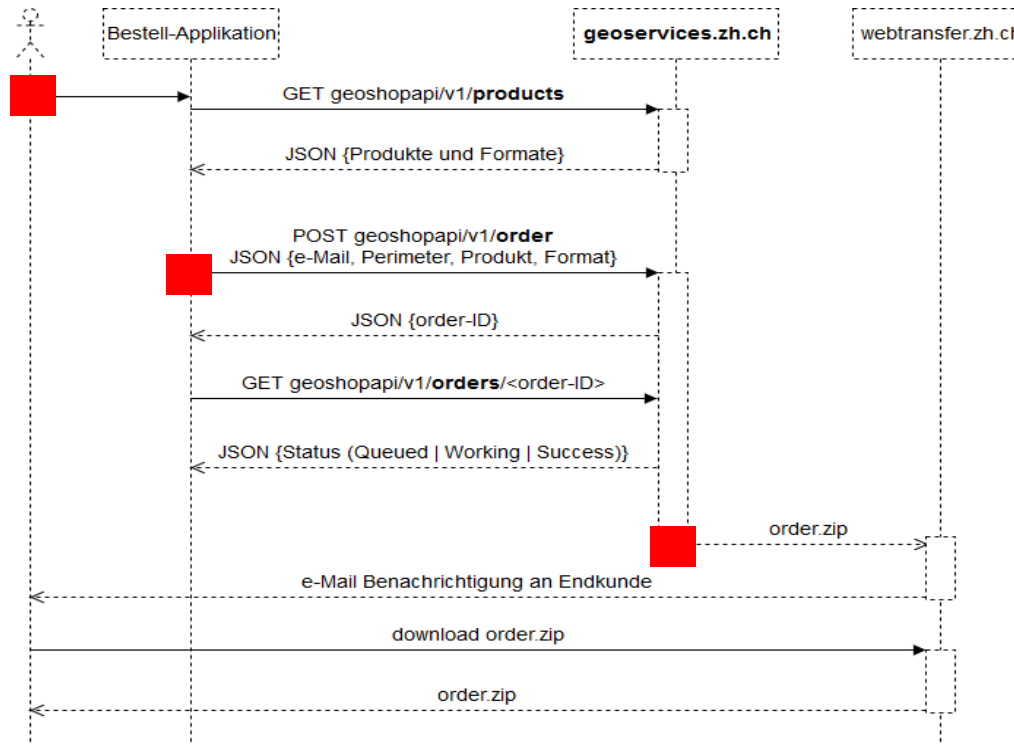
Bestell-Applikation

**geoservices.zh.ch**

webtransfer.zh.ch

GET geoshopapi/v1/**products**

JSON {Produkte und Formate}

POST geoshopapi/v1/**order**
JSON {e-Mail, Perimeter, Produkt, Format}

JSON {order-ID}

GET geoshopapi/v1/**orders**/<order-ID>

JSON {Status (Queued | Working | Success)}

order.zip

e-Mail Benachrichtigung an Endkunde

download order.zip

order.zip